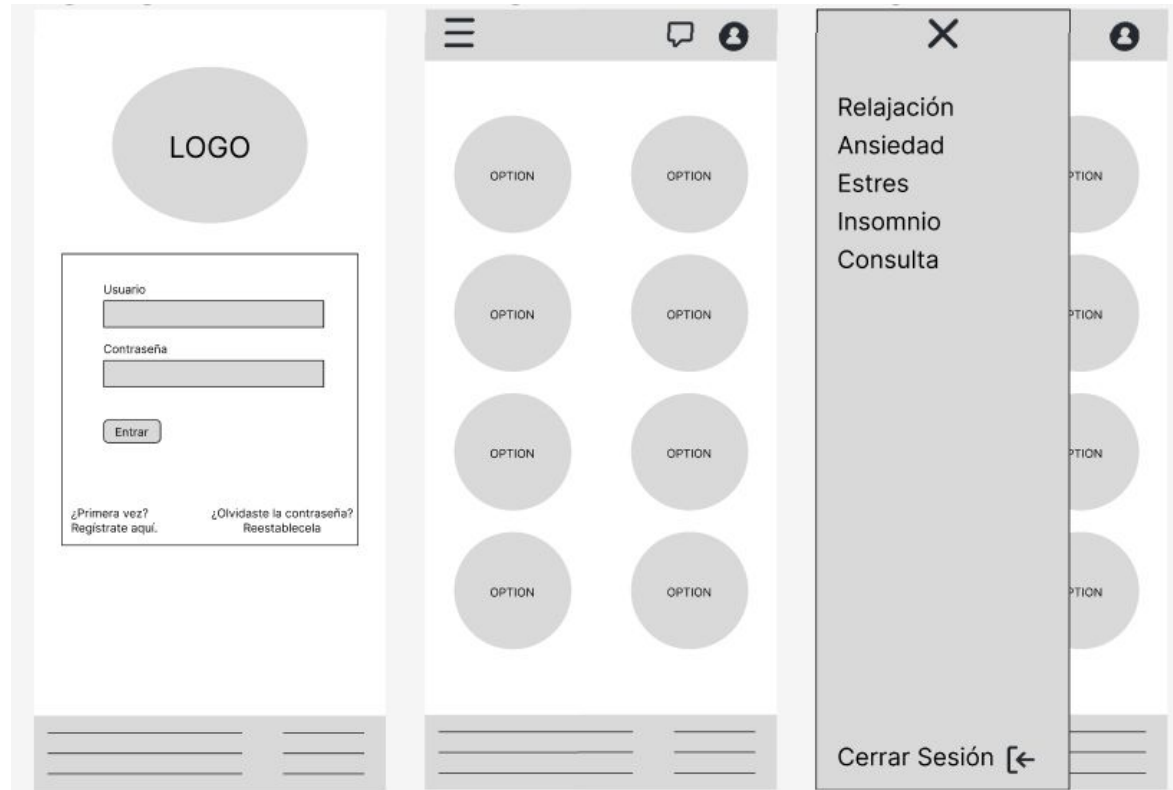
LOGO

Usuario

Contraseña

Entrar

¿Primera vez? Regístrate aquí.

¿Olvidaste la contraseña? Reestablecela

OPTION
OPTION
OPTION
OPTION
OPTION
OPTION
OPTION
OPTION

Relajación
Ansiedad
Estres
Insomnio
Consulta

Cerrar Sesión

PTION
PTION
PTION
PTION